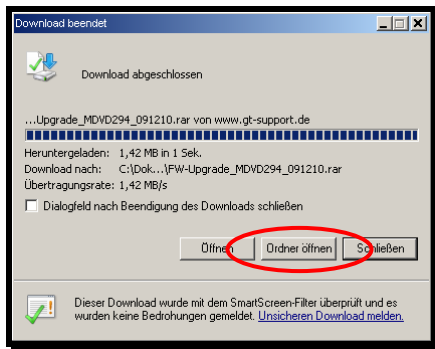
Download beendet

Download abgeschlossen

...Upgrade_MDVD294_091210.rar von www.gt-support.de

Heruntergeladen: 1,42 MB in 1 Sek.
Download nach: C:\Dok...\FW-Upgrade_MDVD294_091210.rar
Übertragungsrate: 1,42 MB/s

Dialogfeld nach Beendigung des Downloads schließen

Öffnen | Ordner öffnen | Schließen

Dieser Download wurde mit dem SmartScreen-Filter überprüft und es wurden keine Bedrohungen gemeldet. Unsicheren Download melden.